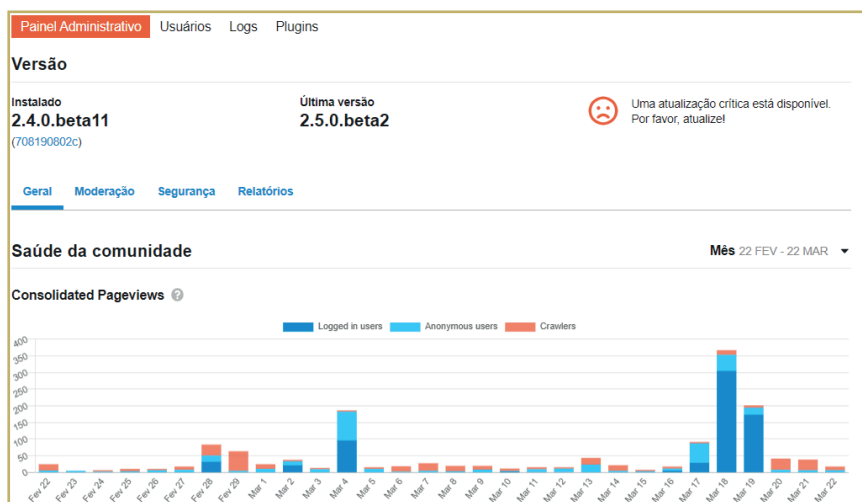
Painel Administrativo Usuários Logs Plugins

Versão

Instalado
2.4.0.beta11
(708190802c)

Última versão
2.5.0.beta2

Uma atualização crítica está disponível. Por favor, atualize!

Geral Moderação Segurança Relatórios

Saúde da comunidade

Mês 22 FEV - 22 MAR

Consolidated Pageviews

Logged in users Anonymous users Crawlers

400
350
300
250
200
150
100
50
0

Fev 22 Fev 23 Fev 24 Fev 25 Fev 26 Fev 27 Fev 28 Fev 29 Mar 1 Mar 2 Mar 3 Mar 4 Mar 5 Mar 6 Mar 7 Mar 8 Mar 9 Mar 10 Mar 11 Mar 12 Mar 13 Mar 14 Mar 15 Mar 16 Mar 17 Mar 18 Mar 19 Mar 20 Mar 21 Mar 22